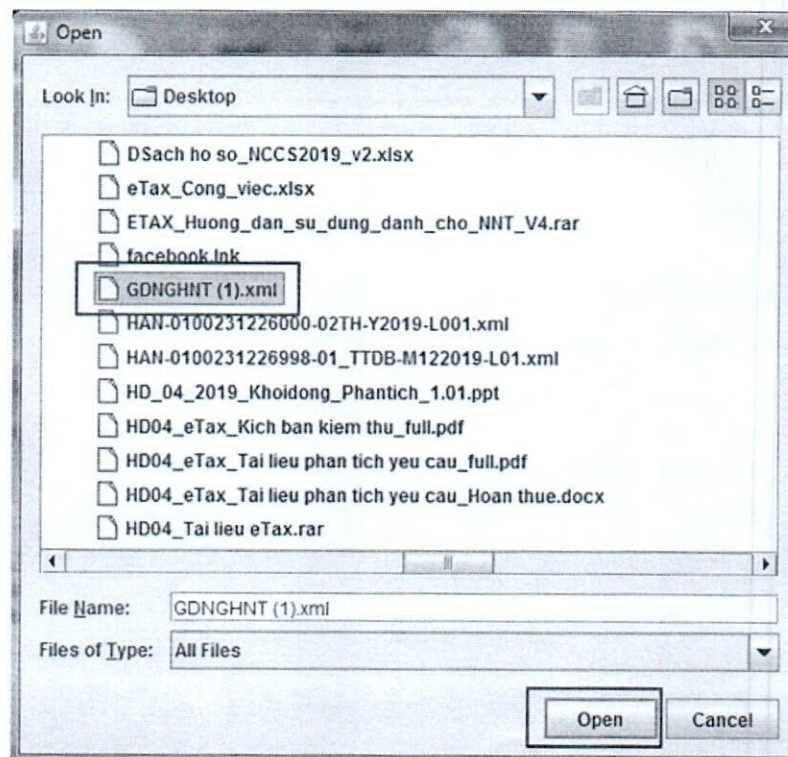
Open

Look In: Desktop

DSach ho so_NCCS2019_v2.xlsx
eTax_Cong_viec.xlsx
ETAX_Huong_dan_su_dung_danh_cho_NNT_V4.rar
facebook.lnk
GDNGHNT (1).xml
HAN-0100231226000-02TH-Y2019-L001.xml
HAN-0100231226998-01_TTDB-M122019-L01.xml
HD_04_2019_Khoidong_Phantich_1.01.ppt
HD04_eTax_Kich ban kiem thu_full.pdf
HD04_eTax_Tai lieu phan tich yeu cau_full.pdf
HD04_eTax_Tai lieu phan tich yeu cau_Hoan thue.docx
HD04_Tai lieu eTax.rar

File Name: GDNGHNT (1).xml
Files of Type: All Files

Open
Cancel